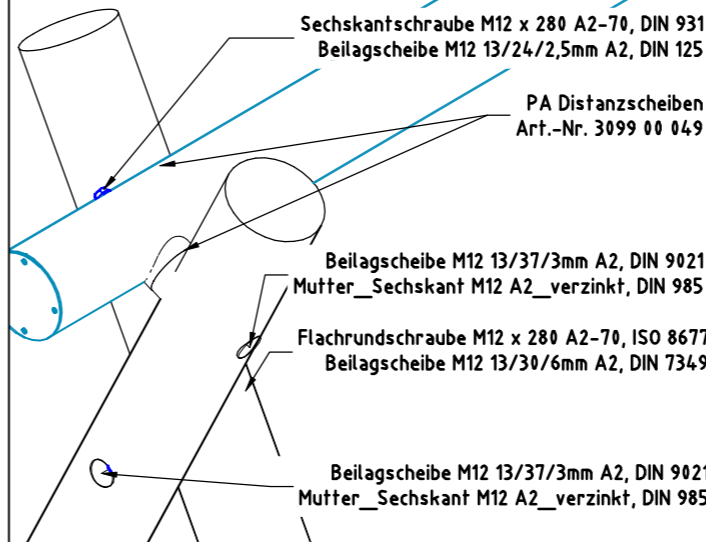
Sechskantschraube M12 x 280 A2-70, DIN 931
Beilagscheibe M12 13/24/2,5mm A2, DIN 125

PA Distanzscheiben
Art.-Nr. 3099 00 049

Beilagscheibe M12 13/37/3mm A2, DIN 9021
Mutter_Sechskant M12 A2_verzinkt, DIN 985

Flachrundschraube M12 x 280 A2-70, ISO 8677
Beilagscheibe M12 13/30/6mm A2, DIN 7349

Beilagscheibe M12 13/37/3mm A2, DIN 9021
Mutter_Sechskant M12 A2_verzinkt, DIN 985